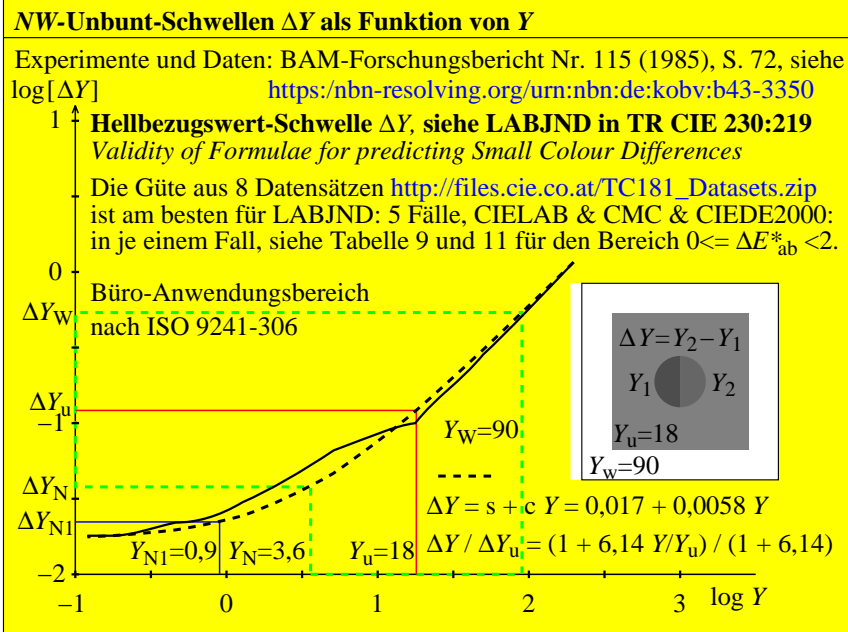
*NW*-Unbunt-Schwellen $\Delta Y$ als Funktion von *Y*

Experimente und Daten: BAM-Forschungsbericht Nr. 115 (1985), S. 72, siehe

log[$\Delta Y$] https:/nbn-resolving.org/urn:nbn:de:kobv:b43-3350

1

**Hellbezugswert-Schwelle $\Delta Y$, siehe LABJND in TR CIE 230:219**

*Validity of Formulae for predicting Small Colour Differences*

Die Güte aus 8 Datensätzen http://files.cie.co.at/TC181_Datasets.zip ist am besten für LABJND: 5 Fälle, CIELAB & CMC & CIEDE2000: in je einem Fall, siehe Tabelle 9 und 11 für den Bereich 0<= $\Delta E^*_{ab}$ <2.

0

Büro-Anwendungsbereich

$\Delta Y_W$

nach ISO 9241-306

$\Delta Y = Y_2 - Y_1$

$Y_1$ $Y_2$

$\Delta Y_u$

–1

$Y_W$=90

$Y_u$=18

$Y_w$=90

$\Delta Y_N$

$\Delta Y$ = s + c $Y$ = 0,017 + 0,0058 $Y$

$\Delta Y_{N1}$

$Y_{N1}$=0,9 $Y_N$=3,6 $Y_u$=18 $\Delta Y / \Delta Y_u$ = (1 + 6,14 $Y/Y_u$) / (1 + 6,14)

–2

–1 0 1 2 3 log *Y*